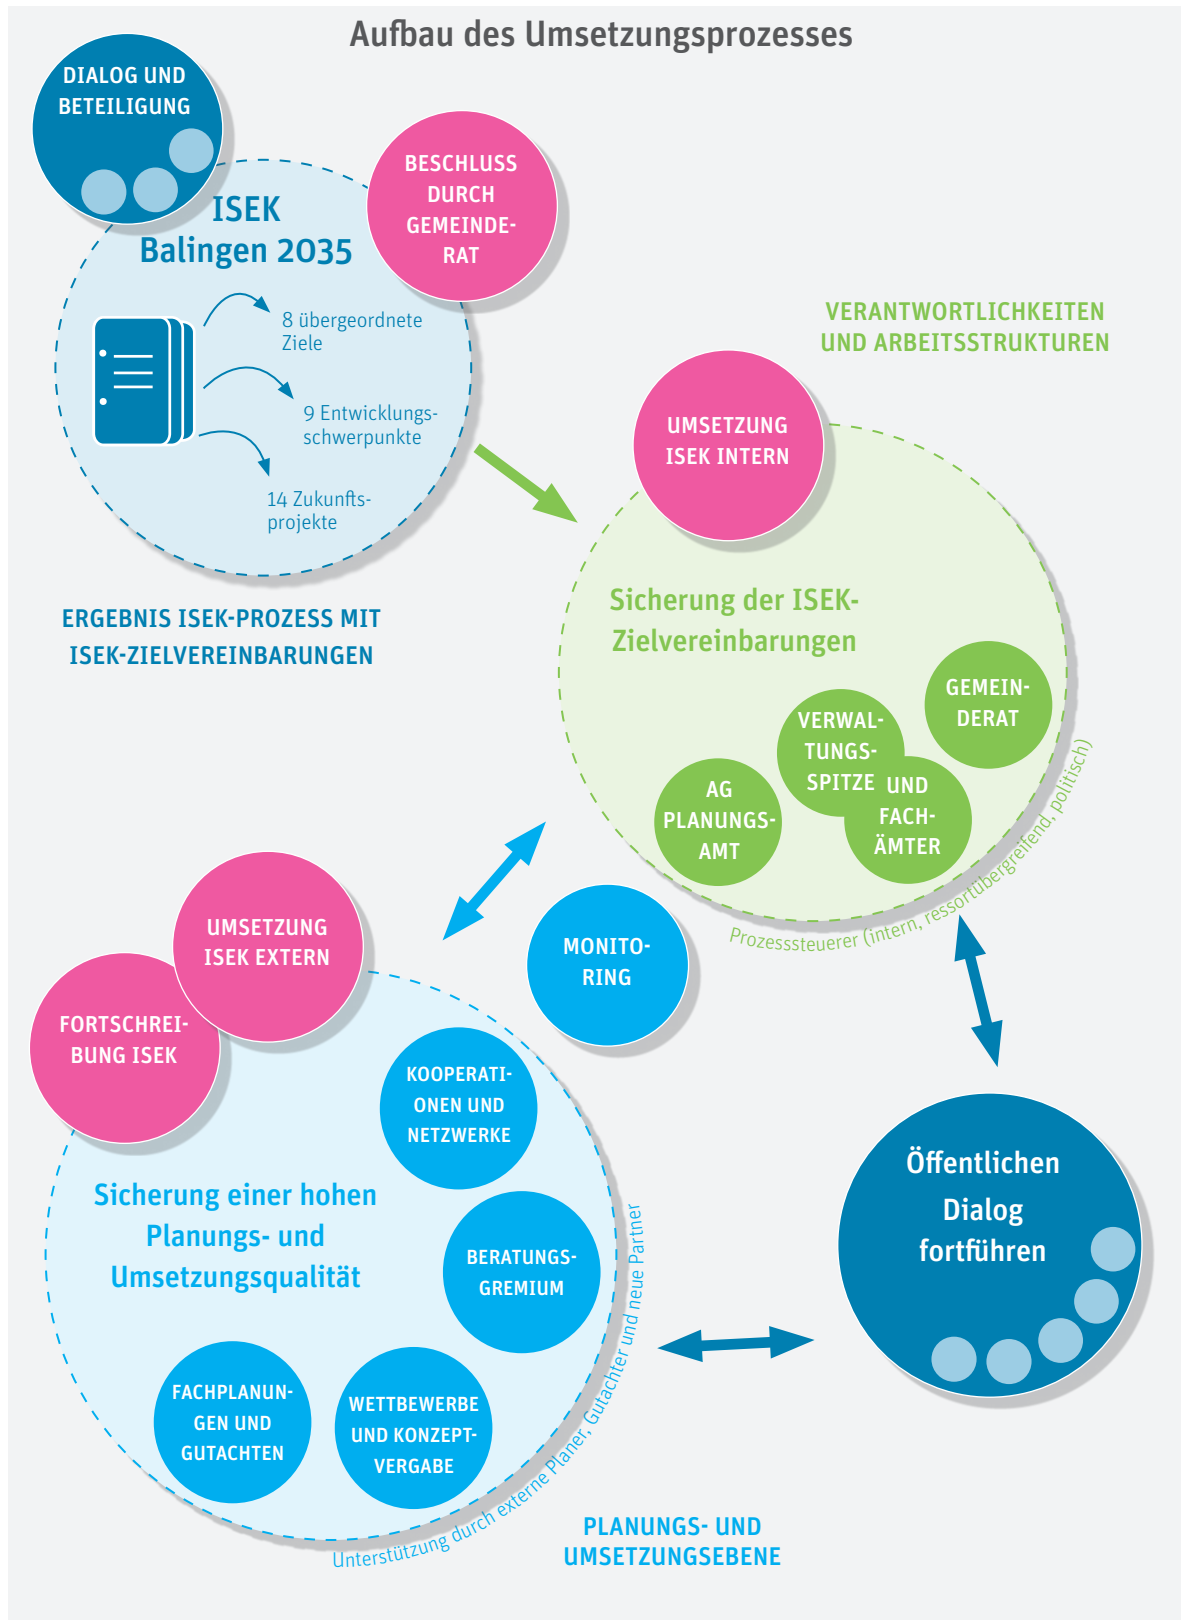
Aufbau des Umsetzungsprozesses

DIALOG UND BETEILIGUNG

ISEK Balingen 2035

BESCHLUSS DURCH GEMEINDERAT

8 übergeordnete Ziele

9 Entwicklungsschwerpunkte

14 Zukunftsprojekte

ERGEBNIS ISEK-PROZESS MIT ISEK-ZIELVEREINBARUNGEN

VERANTWORTLICHKEITEN UND ARBEITSSTRUKTUREN

UMSETZUNG ISEK INTERN

Sicherung der ISEK-Zielvereinbarungen

GEMEINDERAT

VERWALTUNGSSPITZE UND FACHÄMTER

AG PLANUNGSAMT

Prozesssteuerer (intern, ressortübergreifend, politisch)

UMSETZUNG ISEK EXTERN

FORTSCHREIBUNG ISEK

MONITORING

KOOPERATIONEN UND NETZWERKE

Sicherung einer hohen Planungs- und Umsetzungsqualität

BERATUNGSGREMIUM

FACHPLANUNGEN UND GUTACHTEN

WETTBEWERBE UND KONZEPTVERGABE

Unterstützung durch externe Planer, Gutachter und neue Partner

Öffentlichen Dialog fortführen

PLANUNGS- UND UMSETZUNGSEBENE